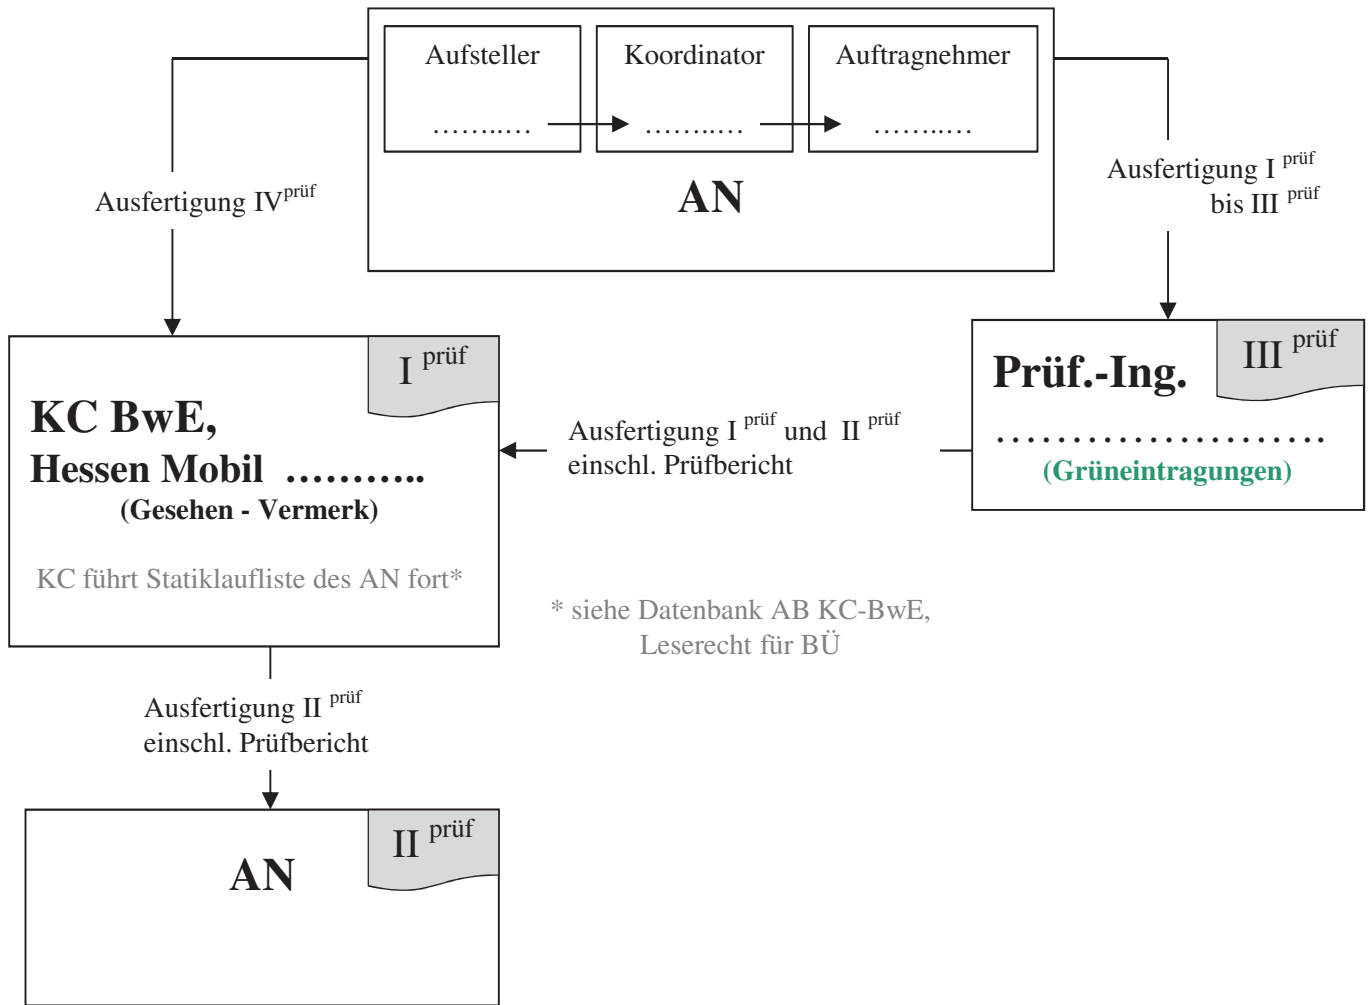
Aufsteller
……..….

Koordinator
……..….

Auftragnehmer
……..….

AN

Ausfertigung IV$^{prüf}$

Ausfertigung I $^{prüf}$ bis III $^{prüf}$

I $^{prüf}$

KC BwE,
Hessen Mobil ………..
(Gesehen - Vermerk)

KC führt Statiklaufliste des AN fort*

Ausfertigung I $^{prüf}$ und II $^{prüf}$ einschl. Prüfbericht

Prüf.-Ing.

III $^{prüf}$

……………………..
(Grüneintragungen)

* siehe Datenbank AB KC-BwE, Leserecht für BÜ

Ausfertigung II $^{prüf}$
einschl. Prüfbericht

AN

II $^{prüf}$